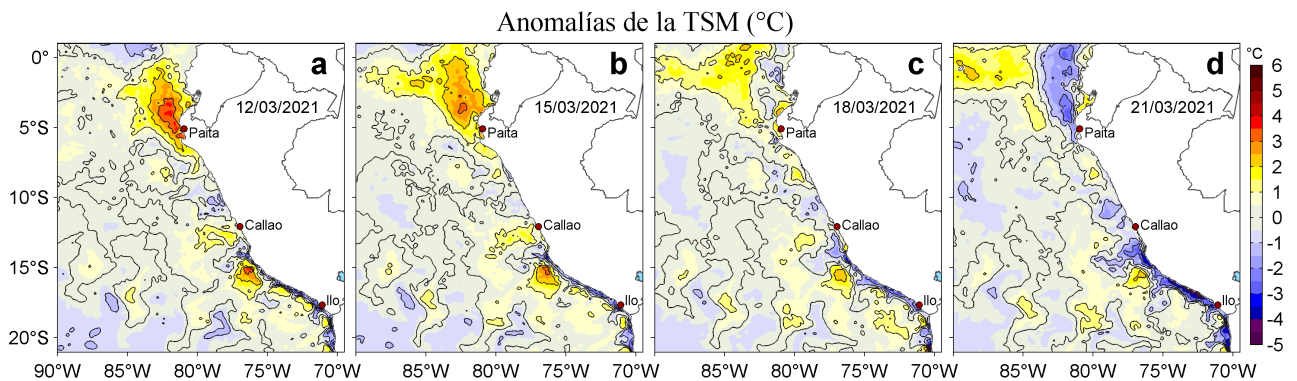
Anomalías de la TSM (°C)

a
12/03/2021
Paita
Callao
Ilo

b
15/03/2021
Paita
Callao
Ilo

c
18/03/2021
Paita
Callao
Ilo

d
21/03/2021
Paita
Callao
Ilo

0°
5°S
10°S
15°S
20°S

90°W 85°W 80°W 75°W 70°W
85°W 80°W 75°W 70°W
85°W 80°W 75°W 70°W
85°W 80°W 75°W 70°W

°C
6
5
4
3
2
1
0
-1
-2
-3
-4
-5